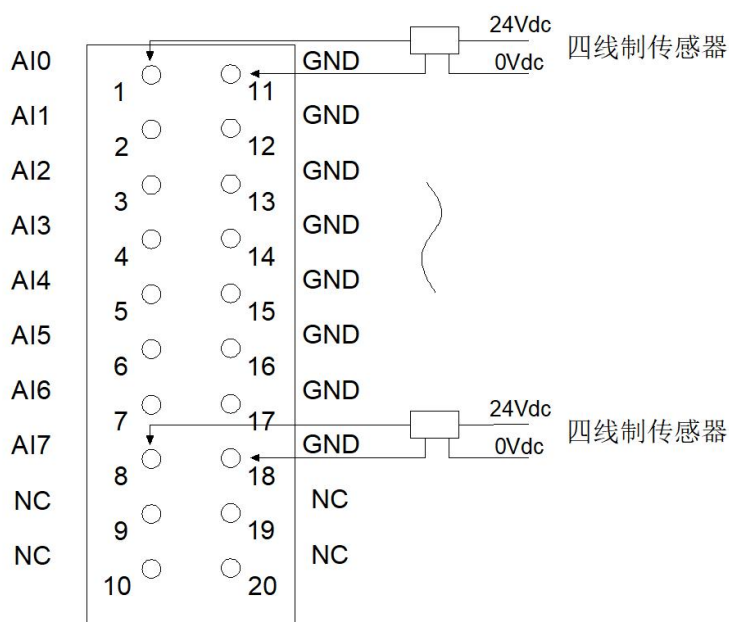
24Vdc
四线制传感器
0Vdc

| | | | |
|---|---|---|---|
| AI0 | 1 | 11 | GND |
| AI1 | 2 | 12 | GND |
| AI2 | 3 | 13 | GND |
| AI3 | 4 | 14 | GND |
| AI4 | 5 | 15 | GND |
| AI5 | 6 | 16 | GND |
| AI6 | 7 | 17 | GND |
| AI7 | 8 | 18 | GND |
| NC | 9 | 19 | NC |
| NC | 10 | 20 | NC |

24Vdc
四线制传感器
0Vdc